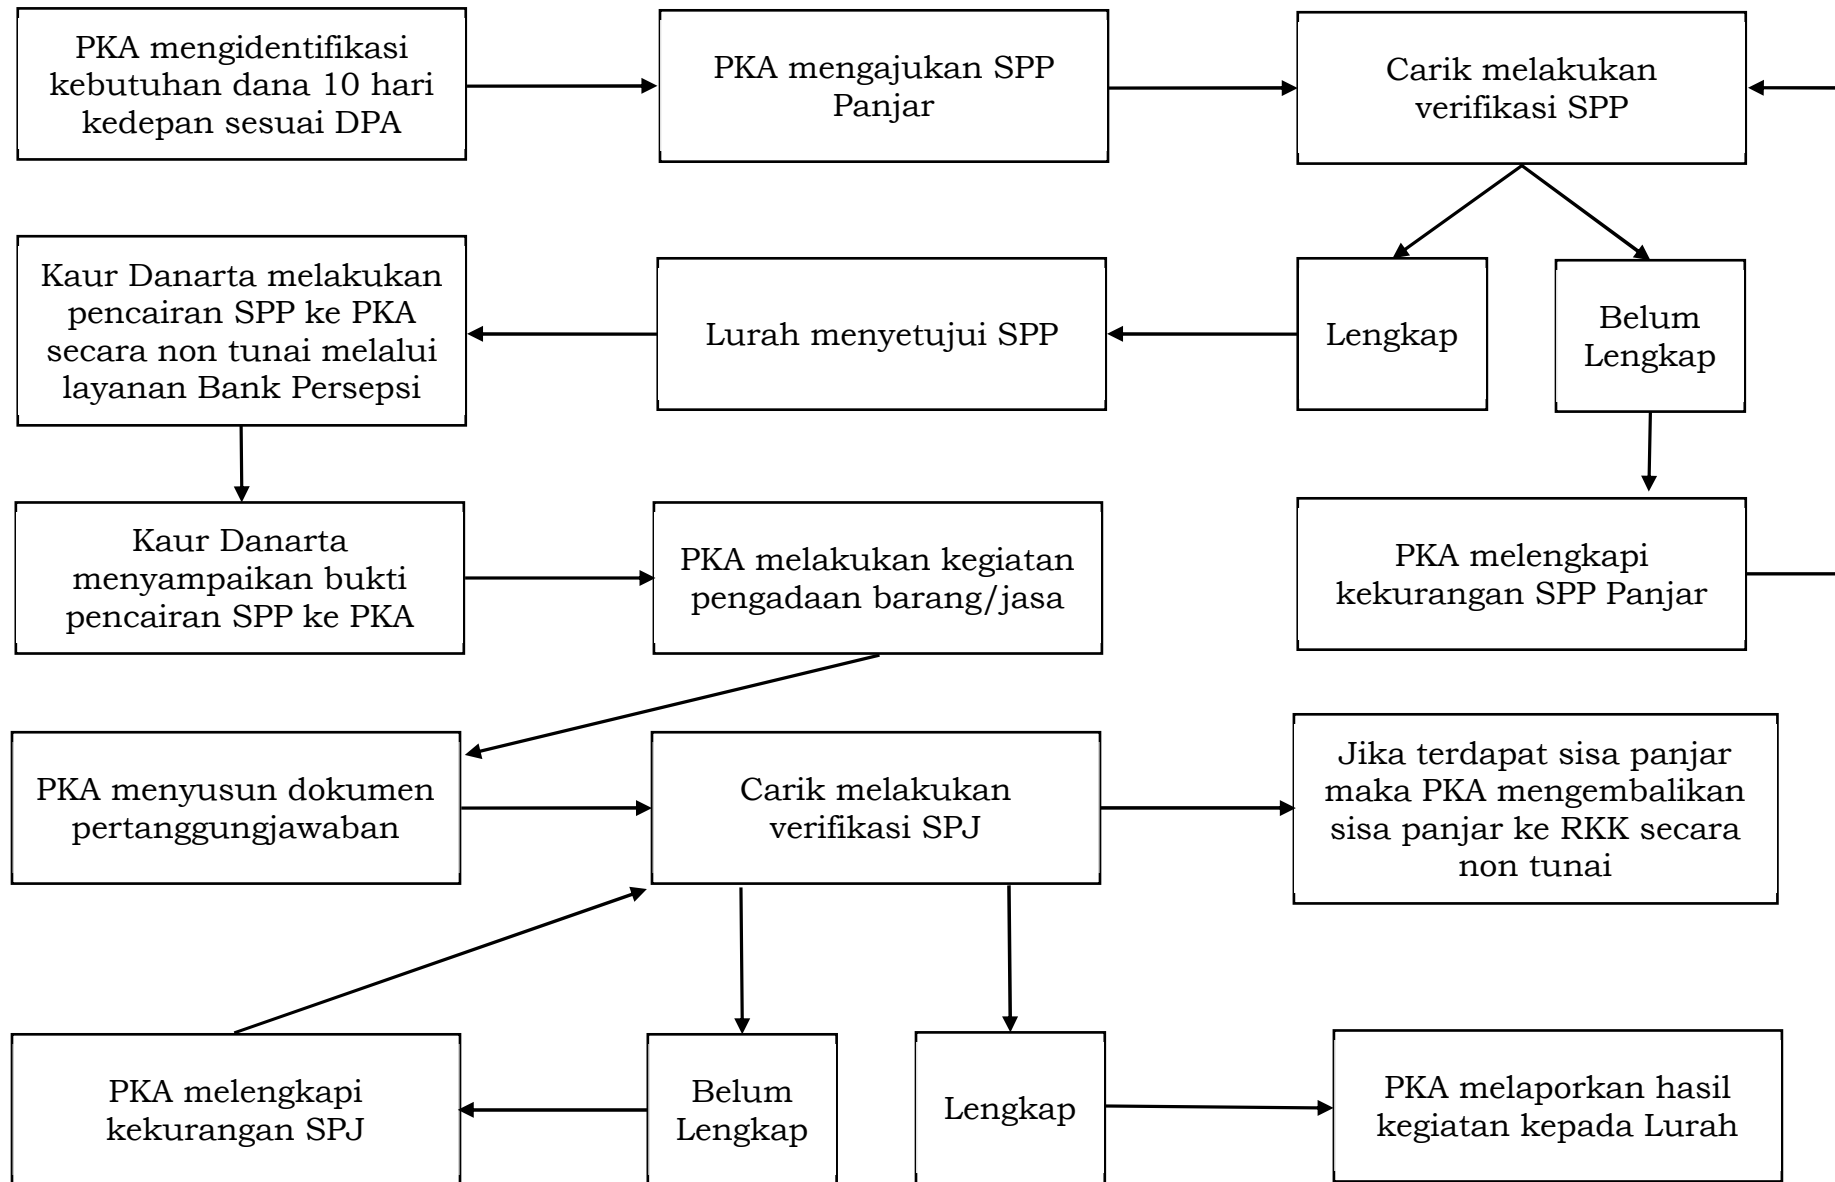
PKA mengidentifikasi kebutuhan dana 10 hari kedepan sesuai DPA

PKA mengajukan SPP Panjar

Carik melakukan verifikasi SPP

Kaur Danarta melakukan pencairan SPP ke PKA secara non tunai melalui layanan Bank Persepsi

Lurah menyetujui SPP

Lengkap

Belum Lengkap

Kaur Danarta menyampaikan bukti pencairan SPP ke PKA

PKA melakukan kegiatan pengadaan barang/jasa

PKA melengkapi kekurangan SPP Panjar

PKA menyusun dokumen pertanggungjawaban

Carik melakukan verifikasi SPJ

Jika terdapat sisa panjar maka PKA mengembalikan sisa panjar ke RKK secara non tunai

PKA melengkapi kekurangan SPJ

Belum Lengkap

Lengkap

PKA melaporkan hasil kegiatan kepada Lurah